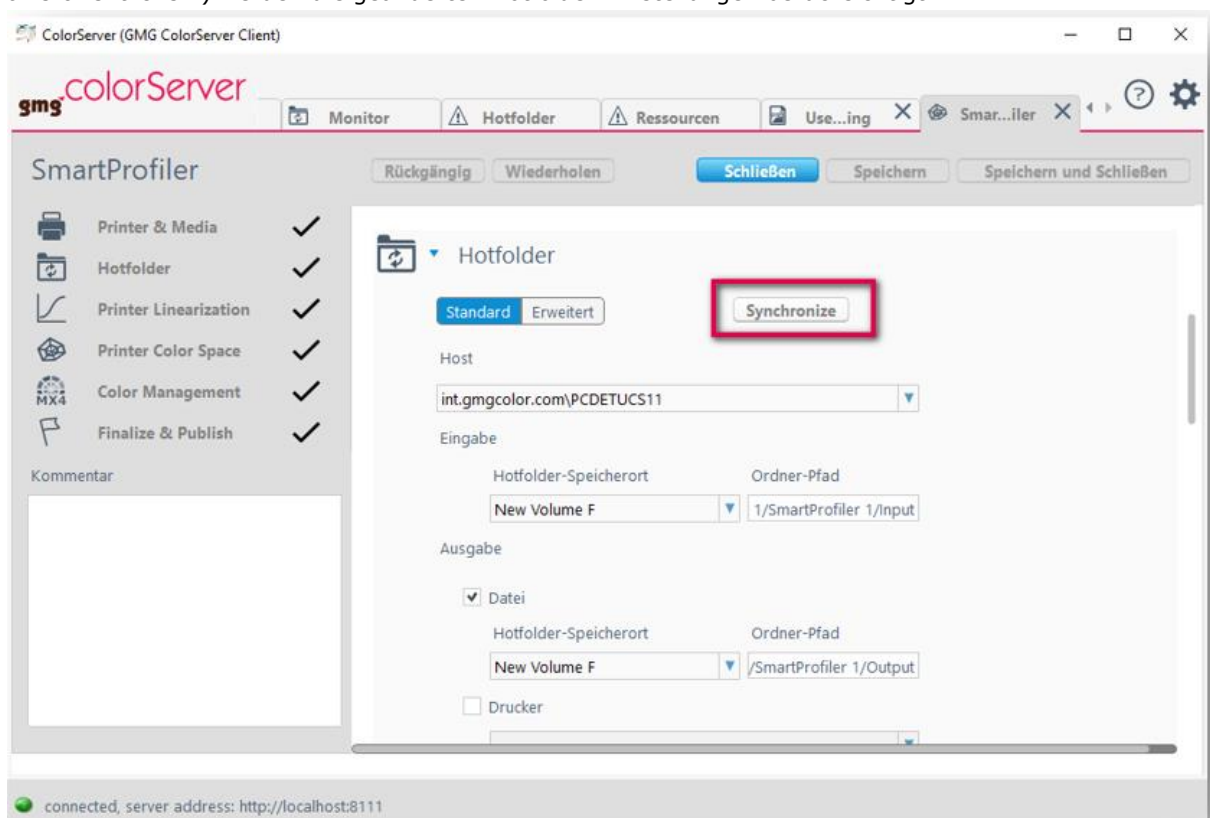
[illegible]

ColorServer (GMG ColorServer Client)

gmg colorServer

Monitor

Hotfolder

Ressourcen

Use...ing

Smar...iler

SmartProfiler

Rückgängig

Wiederholen

Schließen

Speichern

Speichern und Schließen

Printer & Media

Hotfolder

Printer Linearization

Printer Color Space

MX4

Color Management

Finalize & Publish

Kommentar

Hotfolder

Standard

Erweitert

Synchronize

Host

int.gmgcolor.com\PCDETUCS11

Eingabe

Hotfolder-Speicherort

Ordner-Pfad

New Volume F

1/SmartProfiler 1/Input

Ausgabe

Datei

Hotfolder-Speicherort

Ordner-Pfad

New Volume F

/SmartProfiler 1/Output

Drucker

connected, server address: http://localhost:8111